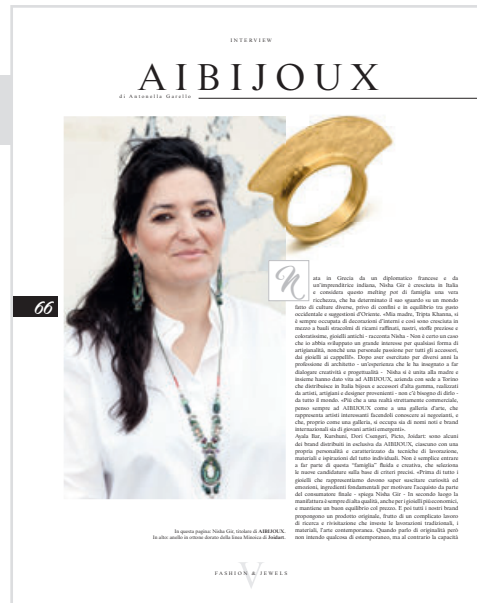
INTERVIEW

AIBIJOUX

di Antonella Garello

66

N

ata in Grecia da un diplomatico francese e da un'imprenditrice indiana, Nisha Gir è cresciuta in Italia e considera questo mattone di famiglia una vera ricchezza, che ha determinato il suo sguardo su un mondo fatto di culture diverse, privo di confini e in equilibrio tra gusto occidentale e suggestioni d'Oriente. «Mia madre, Tripta Khanna, si è sempre occupata di decorazioni d'interni e così sono cresciuta in mezzo a bauli stracolmi di ricami raffinati, nastri, stoffe preziose e colorazioni, gioielli antichi - racconta Nisha - Non è certo un caso che io abbia sviluppato un grande interesse per qualsiasi forma di artigianalità, nonché una personale passione per tutti gli accessori, dai gioielli ai cappelli». Dopo aver esercitato per diversi anni la professione di architetto - un'esperienza che le ha insegnato a far dialogare creatività e progettualità - Nisha si è unita alla madre e insieme hanno dato vita ad AIBIJOUX, azienda con sede a Torino che distribuisce in Italia bijoux e accessori d'alta gamma, realizzati da artisti, artigiani e designer provenienti - non c'è bisogno di dirlo - da tutto il mondo. «Più che a una realtà strettamente commerciale, penso sempre ad AIBIJOUX come a una galleria d'arte, che rappresenta artisti interessanti facendoli conoscere ai negozianti, e che, proprio come una galleria, si occupa sia di nomi noti e brand internazionali sia di giovani artisti emergenti».
Ayala Bar, Kazuhani, Dori Csengeri, Pictu, Joidart: sono alcuni dei brand distribuiti in esclusiva da AIBIJOUX, ciascuno con una propria personalità e caratterizzato da tecniche di lavorazione, materiali e ispirazioni del tutto individuali. Non è semplice entrare a far parte di questa "famiglia" fluida e creativa, che seleziona le nuove candidature sulla base di criteri precisi. «Prima di tutto i gioielli che rappresentiamo devono saper suscitare curiosità ed emozioni, ingredienti fondamentali per motivare l'acquisto da parte del consumatore finale - spiega Nisha Gir - In secondo luogo la manifattura è sempre di alta qualità, anche per i gioielli più economici, e mantiene un buon equilibrio col prezzo. E poi tutti i nostri brand propongono un prodotto originale, frutto di un complicato lavoro di ricerca e rivisitazione che investe le lavorazioni tradizionali, i materiali, l'arte contemporanea. Quando parlo di originalità però non intendo qualcosa di estemporaneo, ma al contrario la capacità

In questa pagina: Nisha Gir, titolare di AIBIJOUX. In alto: anello in ottone dorato della linea Mosaica di Joidart.

FASHION & JEWELS